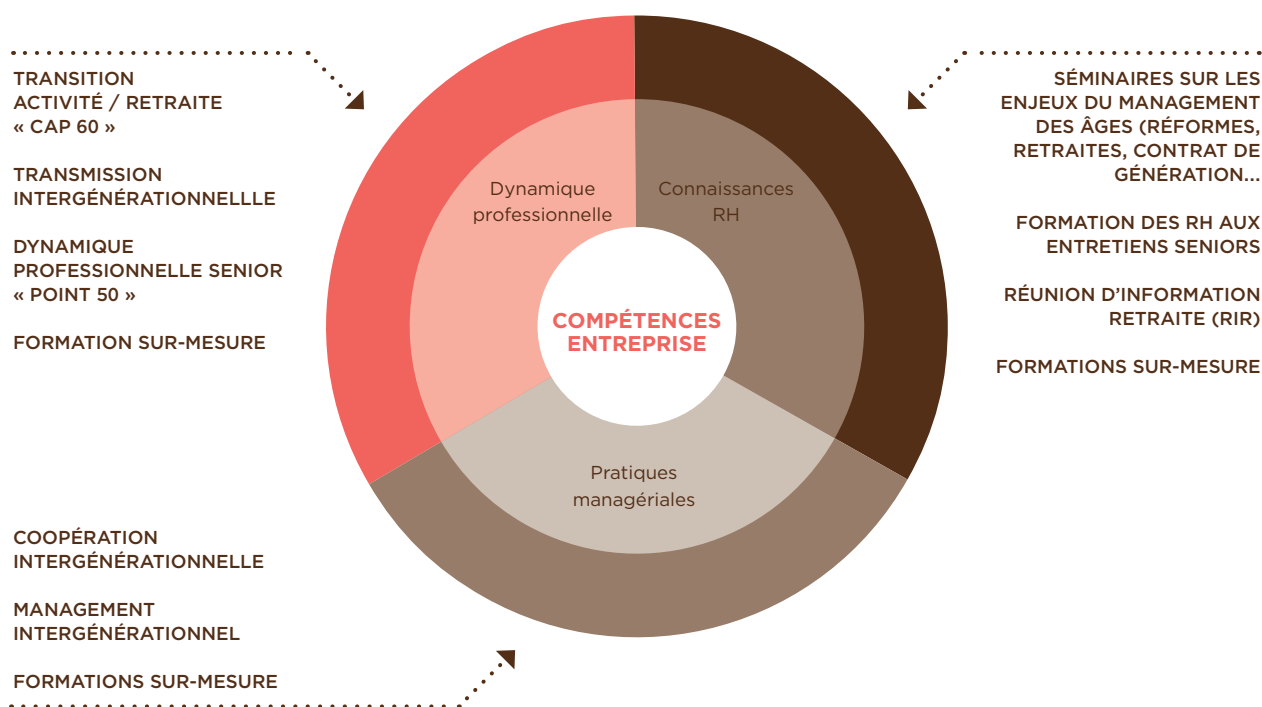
TRANSITION ACTIVITÉ / RETRAITE « CAP 60 »

TRANSMISSION INTERGÉNÉRATIONNELLLE

DYNAMIQUE PROFESSIONNELLE SENIOR « POINT 50 »

FORMATION SUR-MESURE

SÉMINAIRES SUR LES ENJEUX DU MANAGEMENT DES ÂGES (RÉFORMES, RETRAITES, CONTRAT DE GÉNÉRATION...

FORMATION DES RH AUX ENTRETIENS SENIORS

RÉUNION D'INFORMATION RETRAITE (RIR)

FORMATIONS SUR-MESURE

Dynamique professionnelle

Connaissances RH

COMPÉTENCES ENTREPRISE

Pratiques managériales

COOPÉRATION INTERGÉNÉRATIONNELLE

MANAGEMENT INTERGÉNÉRATIONNEL

FORMATIONS SUR-MESURE